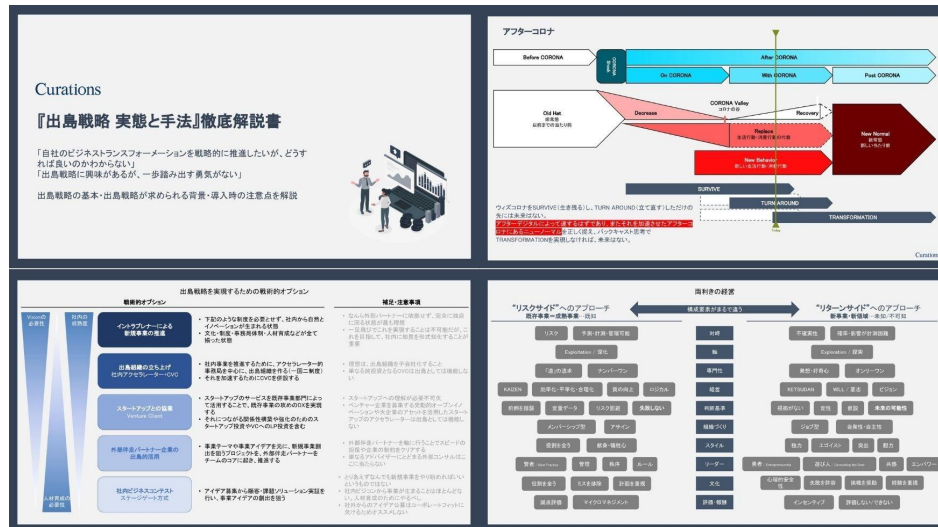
Curations

『出島戦略 実態と手法』徹底解説書

「自社のビジネストランスフォーメーションを戦略的に推進したいが、どうすれば良いのかわからない」
「出島戦略に興味があるが、一歩踏み出す勇気がない」

出島戦略の基本・出島戦略が求められる背景・導入時の注意点を解説

アフターコロナ

Before CORONA

After CORONA

On CORONA

With CORONA

Post CORONA

Old Nor

Decrease

CORONA Valley

Recovery

Replace

New Behavior

New Normal

SURVIVE

TURN AROUND

TRANSFORMATION

ウィズコロナをSURVIVE(生き残る)し、TURN AROUND(立て直す)したださの先には未来はない。

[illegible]

TRANSFORMATIONを実現しなければ、未来はない。

Curations

出島戦略を実現するための戦略的オプション

戦略的オプション

補足・注意事項

イントラプレナーによる新規事業の推進

出島組織の立ち上げ 社内アクセラレーター/CVC

スタートアップとの協業 Venture Client

外部精鋭パートナー企業の出島的活用

社内ビジネスコンテスト ステージゲート方式

両利きの経営

"リスクサイド"へのアプローチ

"リターンサイド"へのアプローチ

構成要素がまるで違う

リスク

Exploitation / 深化

KAIZEN

Exploration / 探索

対岸

領域

専門性

組織

利益基準

組織づくり

スタイル

リーダー

文化

評価・報酬

インセンティブ